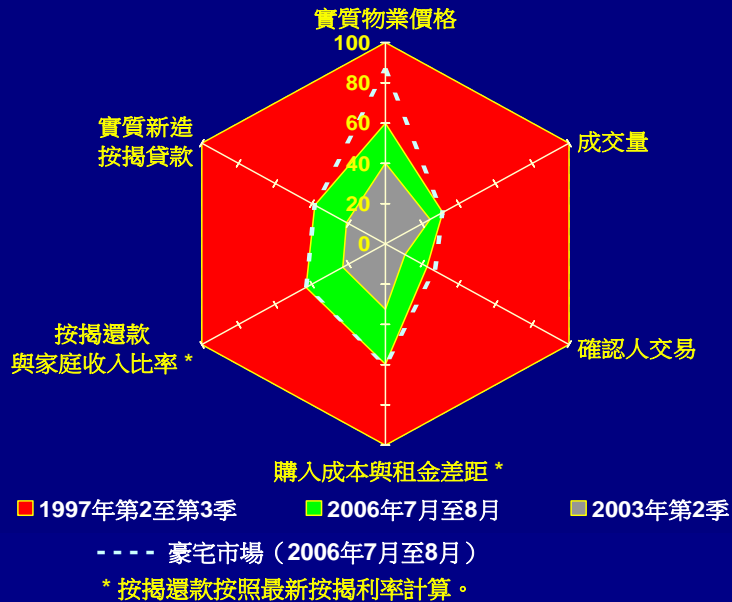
實質物業價格

100
80
60
40
20
0

成交量

確認人交易

購入成本與租金差距 *

按揭還款
與家庭收入比率 *

實質新造
按揭貸款

1997年第2至第3季
2006年7月至8月
2003年第2季

豪宅市場（2006年7月至8月）

* 按揭還款按照最新按揭利率計算。